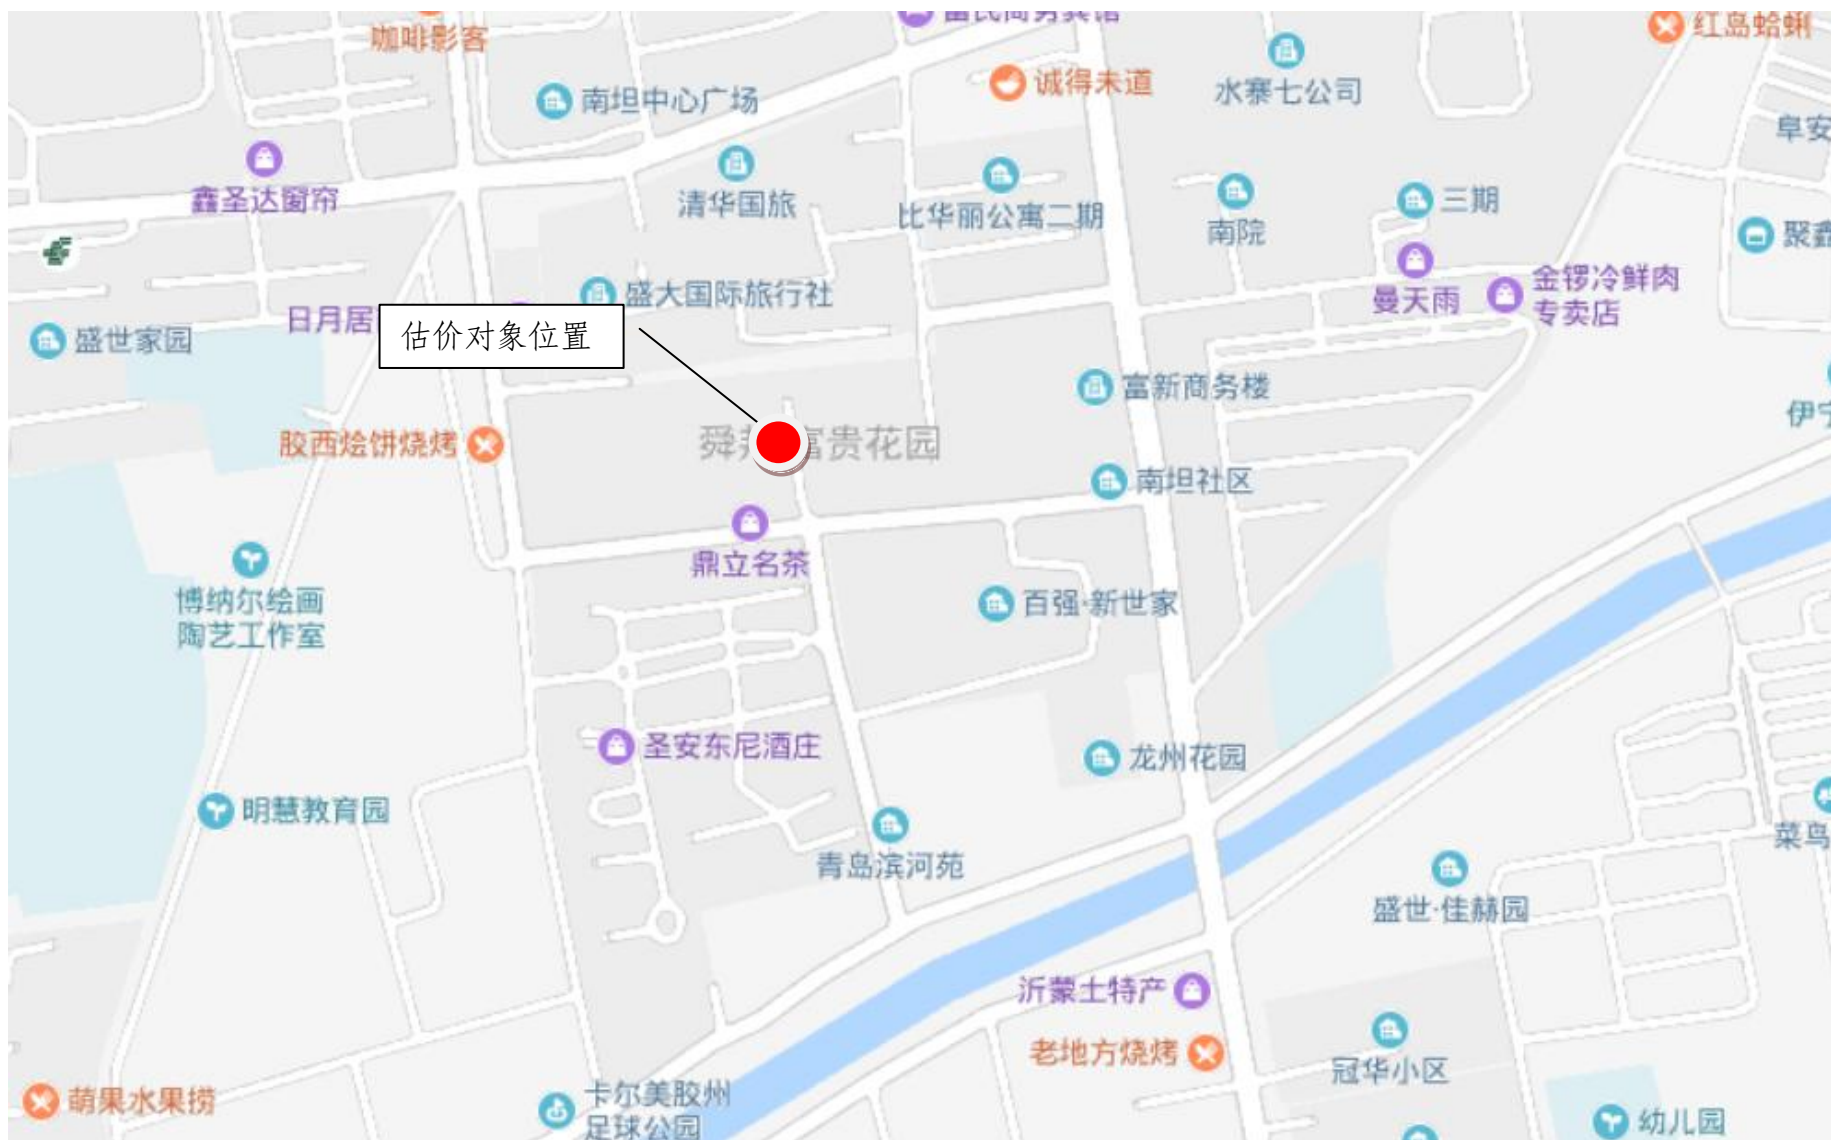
咖啡影客
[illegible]
红岛蛤蜊
南坦中心广场
诚得未道
水寨七公司
阜安
鑫圣达窗帘
清华国旅
比华丽公寓二期
南院
三期
聚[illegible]
盛大国际旅行社
曼天雨
金锣冷鲜肉专卖店
盛世家园
日月居
估价对象位置
富新商务楼
伊宁
胶西烩饼烧烤
舜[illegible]富贵花园
南坦社区
鼎立名茶
博纳尔绘画陶艺工作室
百强·新世家
圣安东尼酒庄
龙州花园
明慧教育园
青岛滨河苑
菜鸟
盛世·佳赫园
沂蒙土特产
老地方烧烤
冠华小区
萌果水果捞
卡尔美胶州足球公园
幼儿园